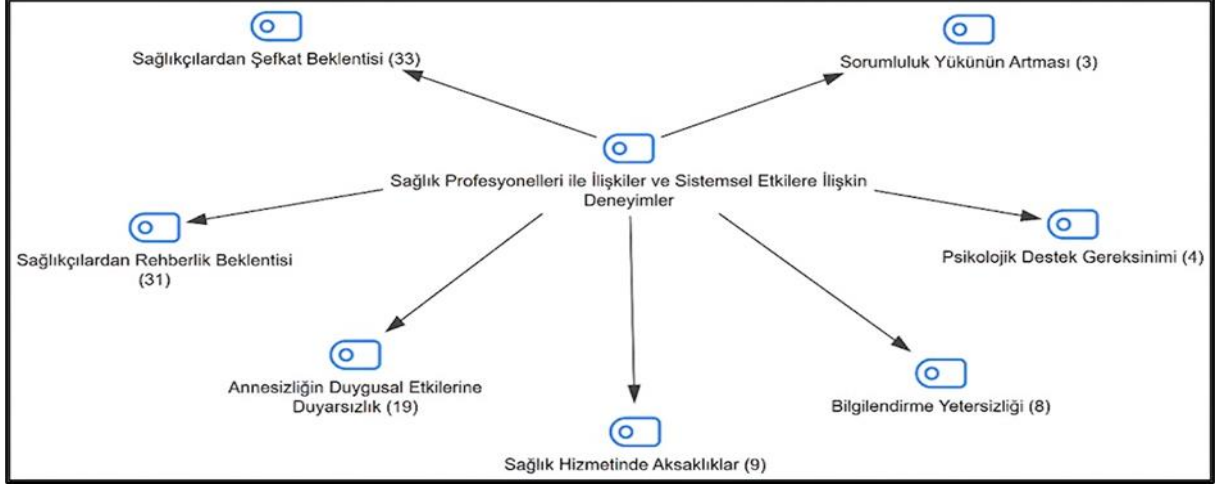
Sağlıkçılardan Şefkat Beklentisi (33)

Sorumluluk Yükünün Artması (3)

Sağlık Profesyonelleri ile İlişkiler ve Sistemsel Etkilere İlişkin Deneyimler

Sağlıkçılardan Rehberlik Beklentisi (31)

Psikolojik Destek Gereksinimi (4)

Annesizliğin Duygusal Etkilerine Duyarsızlık (19)

Bilgilendirme Yetersizliği (8)

Sağlık Hizmetinde Aksaklıklar (9)